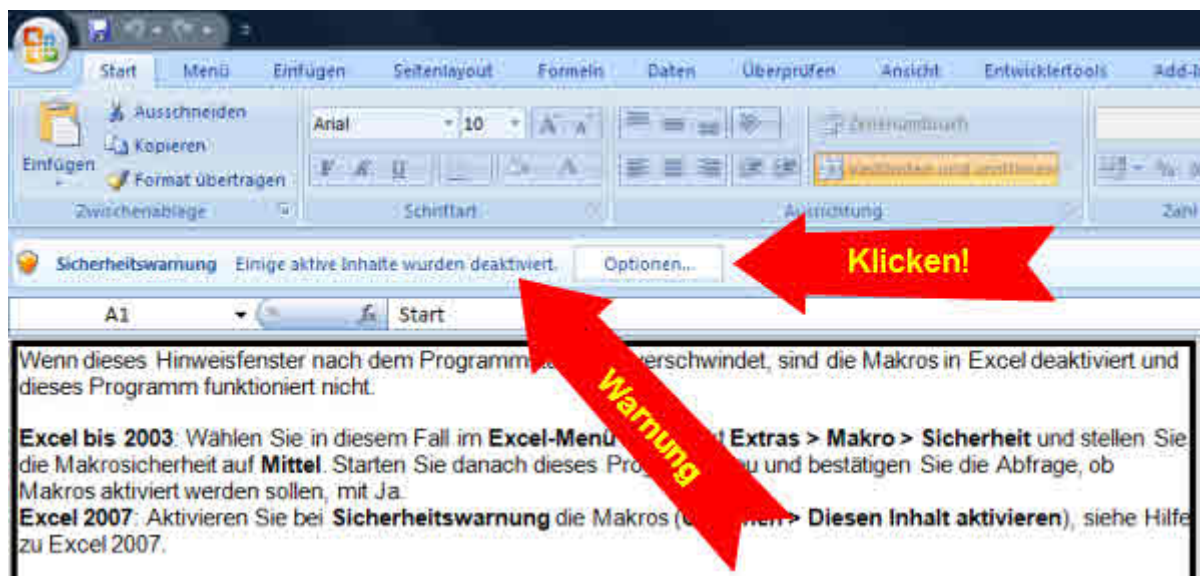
Start Menü Einfügen Seitenlayout Formeln Daten Überprüfen Ansicht Entwicklertools Add-I

Einfügen

Ausschneiden

Kopieren

Format übertragen

Zwischenablage

Arial 10

F K U

Schriftart

Zeilenumbruch

Verbinden und zentrieren

Ausrichtung

Zahl

Sicherheitswarnung Einige aktive Inhalte wurden deaktiviert. Optionen...

Klicken!

A1 $f_x$ Start

Warnung

Wenn dieses Hinweisfenster nach dem Programm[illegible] verschwindet, sind die Makros in Excel deaktiviert und dieses Programm funktioniert nicht.

**Excel bis 2003**: Wählen Sie in diesem Fall im **Excel-Menü** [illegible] **Extras > Makro > Sicherheit** und stellen Sie die Makrosicherheit auf **Mittel**. Starten Sie danach dieses Pro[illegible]u und bestätigen Sie die Abfrage, ob Makros aktiviert werden sollen, mit Ja.
**Excel 2007**: Aktivieren Sie bei **Sicherheitswarnung** die Makros ([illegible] **> Diesen Inhalt aktivieren**), siehe Hilfe zu Excel 2007.